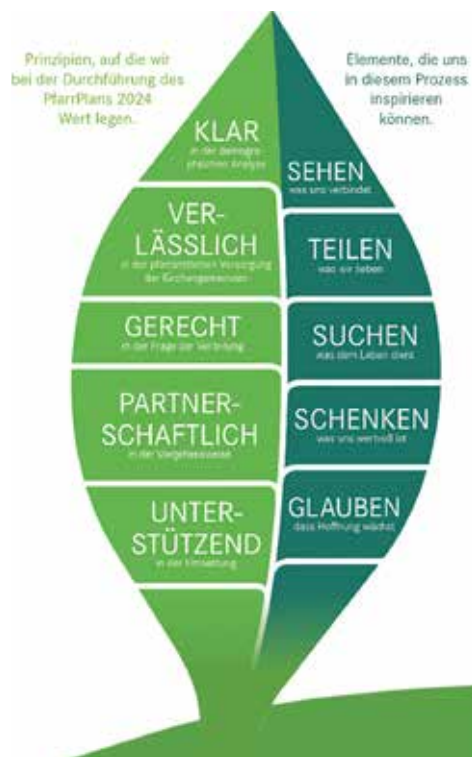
Prinzipien, auf die wir bei der Durchführung des PfarrPlans 2024 Wert legen.

Elemente, die uns in diesem Prozess inspirieren können.

KLAR
in der demographischen Analyse

VERLÄSSLICH
in der pfarramtlichen Versorgung der Kirchengemeinden

GERECHT
in der Frage der Verteilung

PARTNERSCHAFTLICH
in der Vorgehensweise

UNTERSTÜTZEND
in der Umsetzung

SEHEN
was uns verbindet

TEILEN
was wir leben

SUCHEN
was dem Leben dient

SCHENKEN
was uns wertvoll ist

GLAUBEN
dass Hoffnung wächst